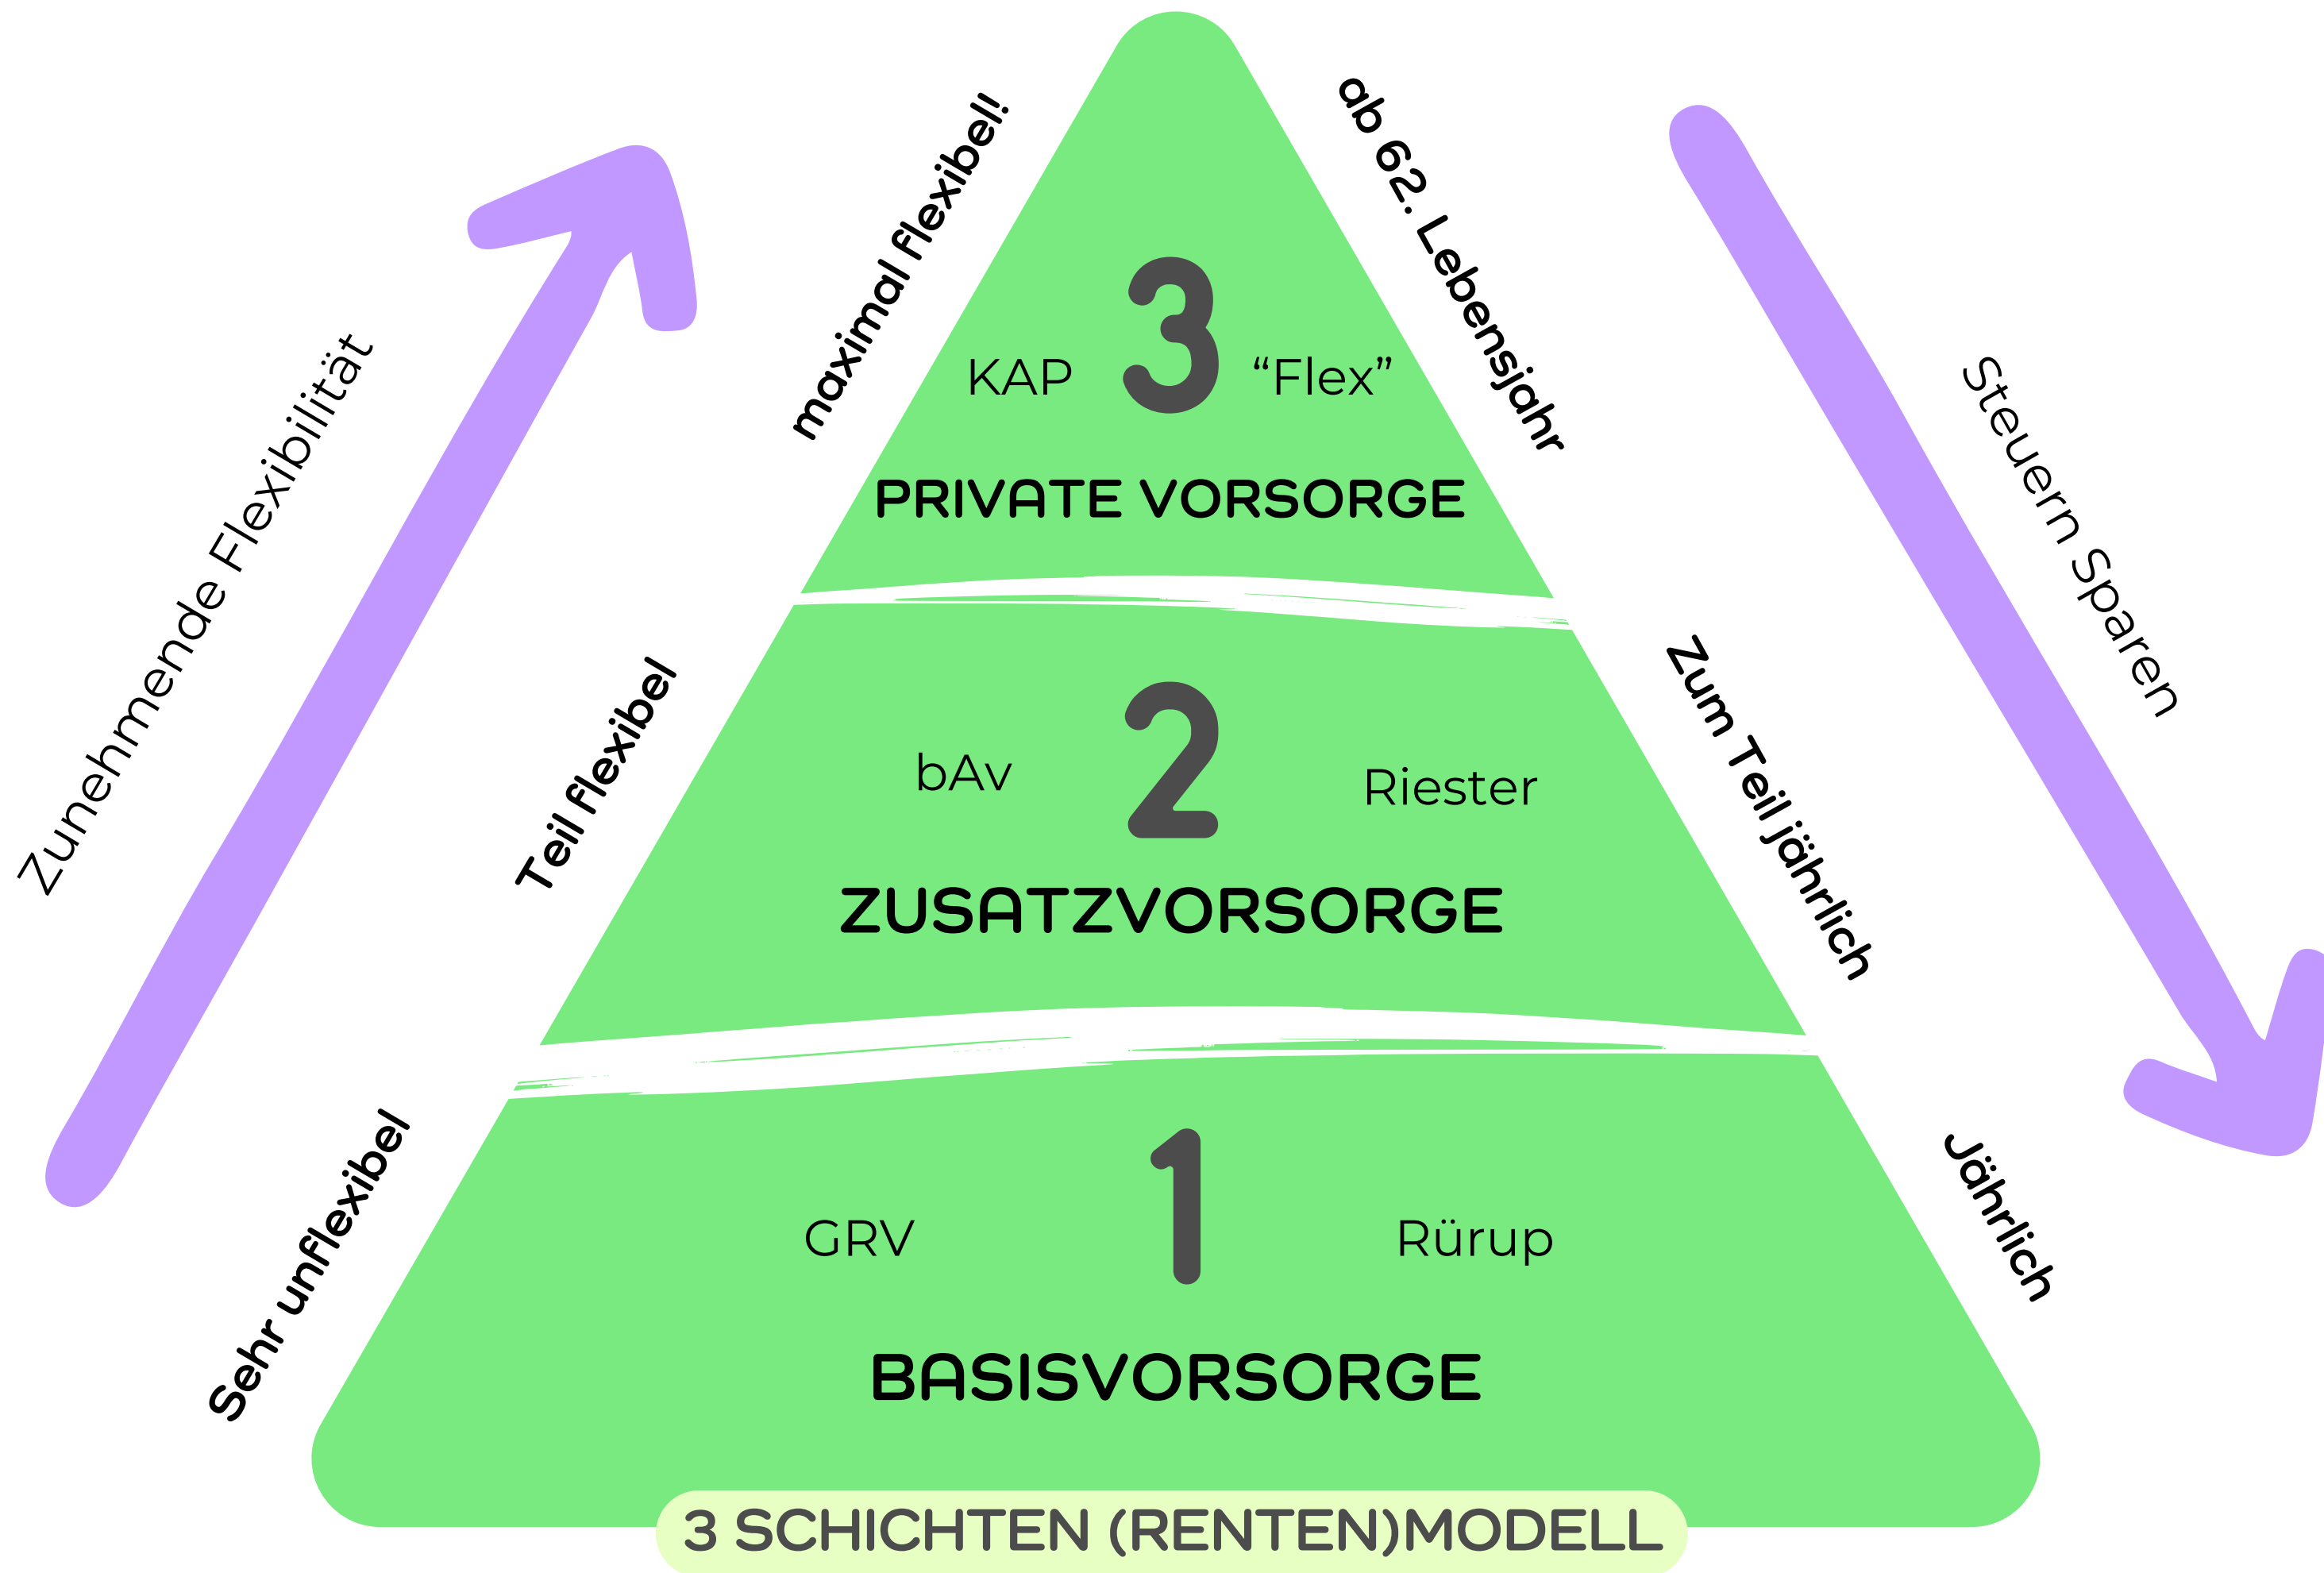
Zunehmende Flexibilität

maximal flexibel!

3

KAP

“Flex”

PRIVATE VORSORGE

ab 62. Lebensjahr

Steuern Sparen

Teil flexibel

2

bAv

Riester

ZUSATZVORSORGE

Zum Teil jährlich

Sehr unflexibel

1

GRV

Rürup

BASISVORSORGE

Jährlich

3 SCHICHTEN (RENTEN)MODELL